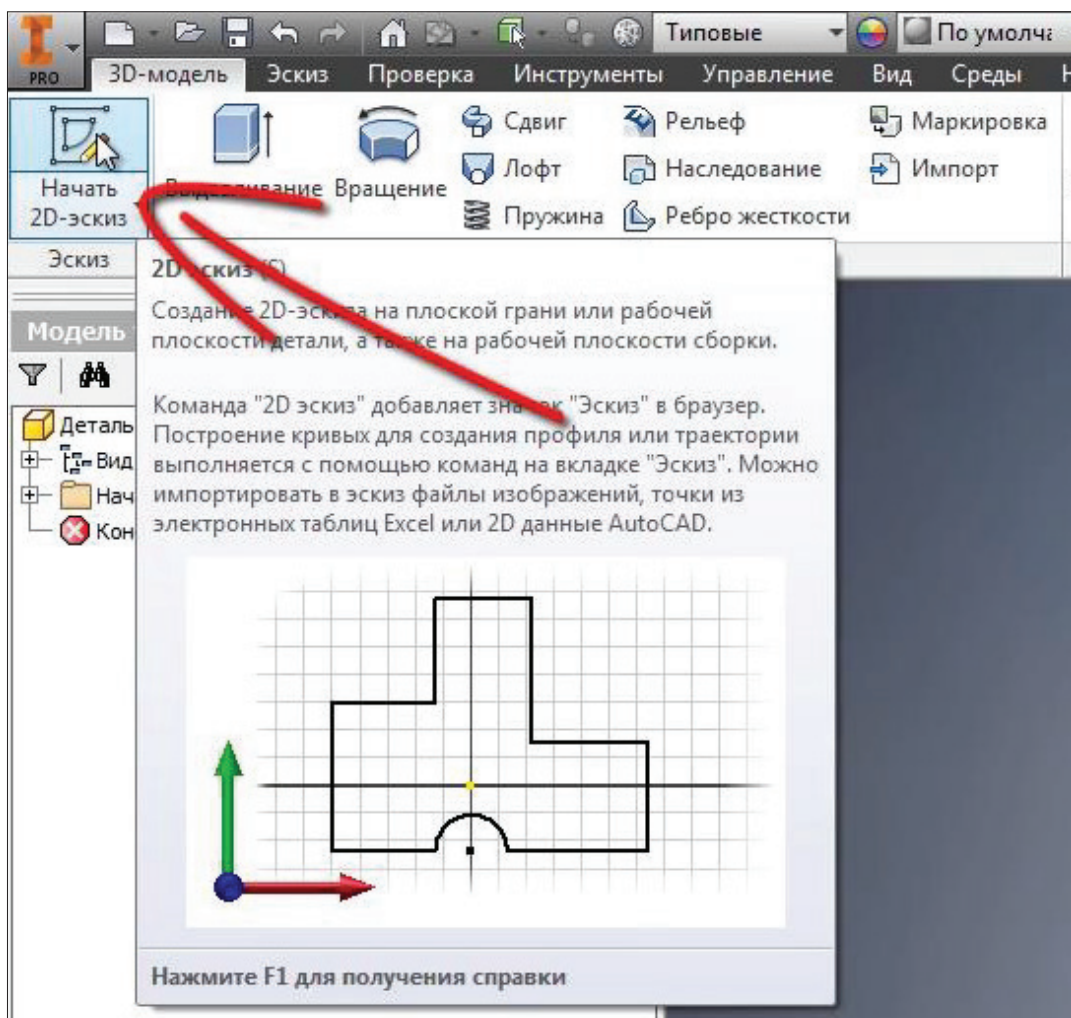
PRO

Типовые

По умолча

3D-модель Эскиз Проверка Инструменты Управление Вид Среды

Начать 2D-эскиз

Выдавливание Вращение

Сдвиг

Лофт

Пружина

Рельеф

Наследование

Ребро жесткости

Маркировка

Импорт

Эскиз

Модель

Деталь

Вид

Нач

Кон

2D эскиз (S)

Создание 2D-эскиза на плоской грани или рабочей плоскости детали, а также на рабочей плоскости сборки.

Команда "2D эскиз" добавляет значок "Эскиз" в браузер. Построение кривых для создания профиля или траектории выполняется с помощью команд на вкладке "Эскиз". Можно импортировать в эскиз файлы изображений, точки из электронных таблиц Excel или 2D данные AutoCAD.

Нажмите F1 для получения справки